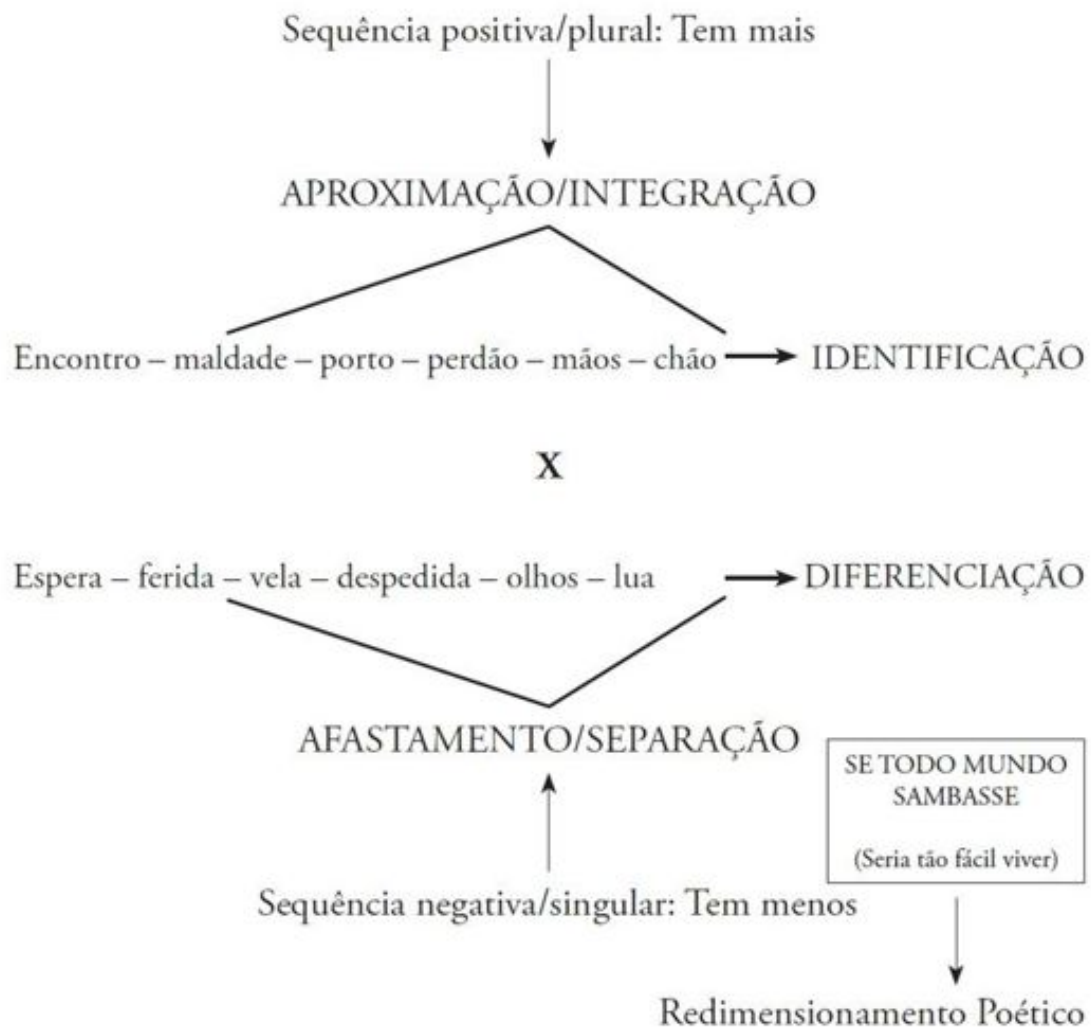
Sequência positiva/plural: Tem mais

APROXIMAÇÃO/INTEGRAÇÃO

Encontro – maldade – porto – perdão – mãos – chão → IDENTIFICAÇÃO

X

Espera – ferida – vela – despedida – olhos – lua → DIFERENCIAÇÃO

AFASTAMENTO/SEPARAÇÃO

SE TODO MUNDO SAMBASSE

(Seria tão fácil viver)

Sequência negativa/singular: Tem menos

Redimensionamento Poético